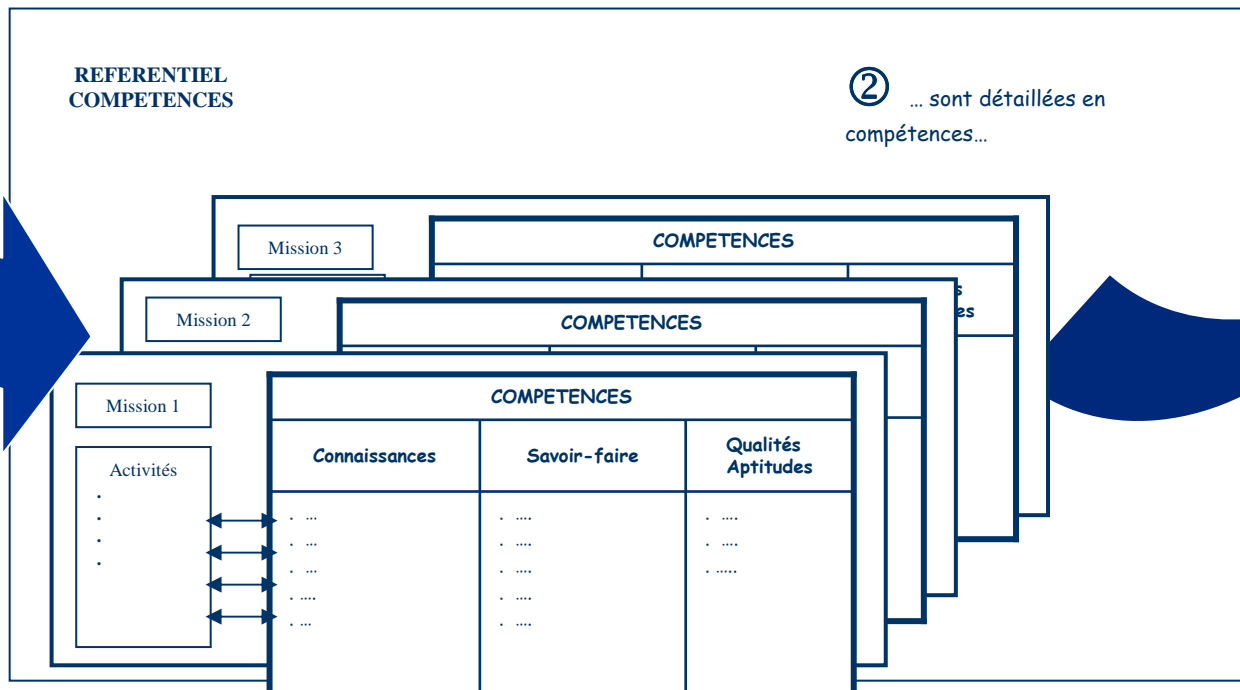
REFERENTIEL COMPETENCES

② … sont détaillées en compétences…

Mission 3

COMPETENCES

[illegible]s
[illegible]es

Mission 2

COMPETENCES

Mission 1

Activités
•
•
•
•

COMPETENCES

| Connaissances | Savoir-faire | Qualités Aptitudes |
|---|---|---|
| . … | . …. | . …. |
| . … | . …. | . …. |
| . … | . …. | . ….. |
| . …. | . …. | |
| . … | . …. | |